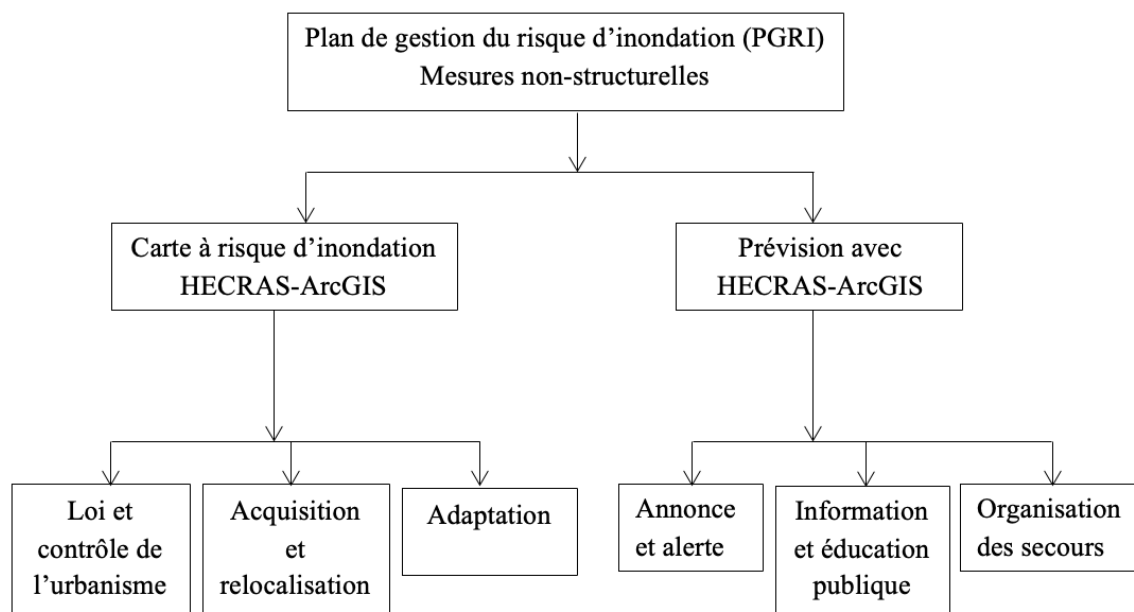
Plan de gestion du risque d'inondation (PGRI)
Mesures non-structurelles

Carte à risque d'inondation
HECRAS-ArcGIS

Prévision avec
HECRAS-ArcGIS

Loi et contrôle de l'urbanisme

Acquisition et relocalisation

Adaptation

Annonce et alerte

Information et éducation publique

Organisation des secours